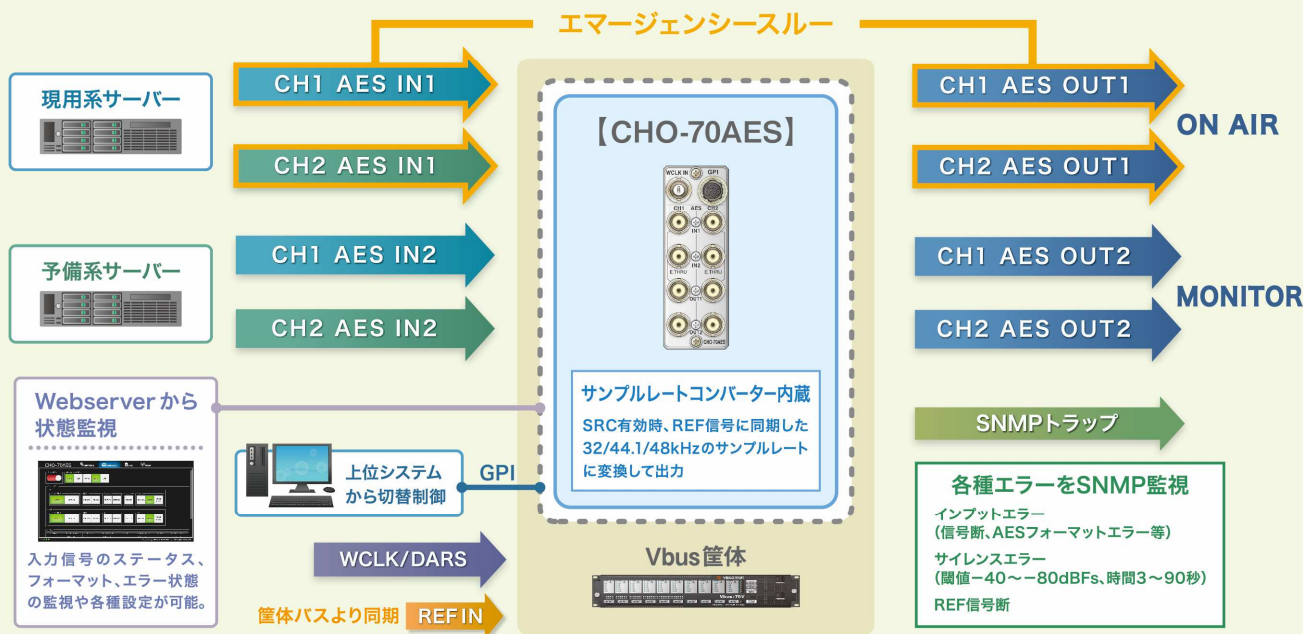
エマージェンシースルー

現用系サーバー

CH1 AES IN1

CH2 AES IN1

予備系サーバー

CH1 AES IN2

CH2 AES IN2

Webserverから状態監視

CHO-70AES

入力信号のステータス、フォーマット、エラー状態の監視や各種設定が可能。

上位システムから切替制御

GPI

WCLK/DARS

筐体バスより同期 REF IN

【CHO-70AES】

WCLK IN GPI
CH1 AES CH2
IN1
IN2
E.THRU E.THRU
OUT1
OUT2
CHO-70AES

サンプルレートコンバーター内蔵

SRC有効時、REF信号に同期した32/44.1/48kHzのサンプルレートに変換して出力

Vbus筐体

CH1 AES OUT1

CH2 AES OUT1

ON AIR

CH1 AES OUT2

CH2 AES OUT2

MONITOR

SNMPトラップ

各種エラーをSNMP監視

インプットエラー
(信号断、AESフォーマットエラー等)

サイレンスエラー
(閾値−40〜−80dBFs、時間3〜90秒)

REF信号断